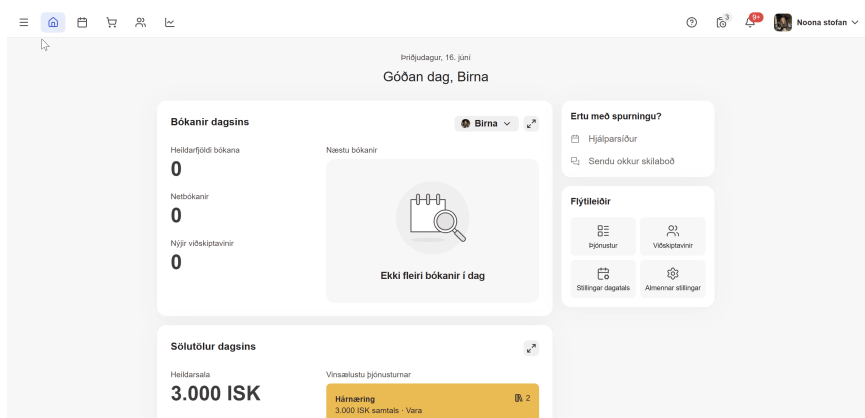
3

9+

Noona stofan

Þriðjudagur, 16. júní

Góðan dag, Birna

Bókanir dagsins

Birna

Heildarfjöldi bókana

0

Netbókanir

0

Nýjir viðskiptavinir

0

Næstu bókanir

Ekki fleiri bókanir í dag

Ertu með spurningu?

Hjálparsíður

Sendu okkur skilaboð

Flýtileiðir

Þjónustur

Viðskiptavinir

Stillingar dagatals

Almennar stillingar

Sölutölur dagsins

Heildarsala

3.000 ISK

Vinsælustu þjónusturnar

Hárnæring

2

3.000 ISK samtals · Vara